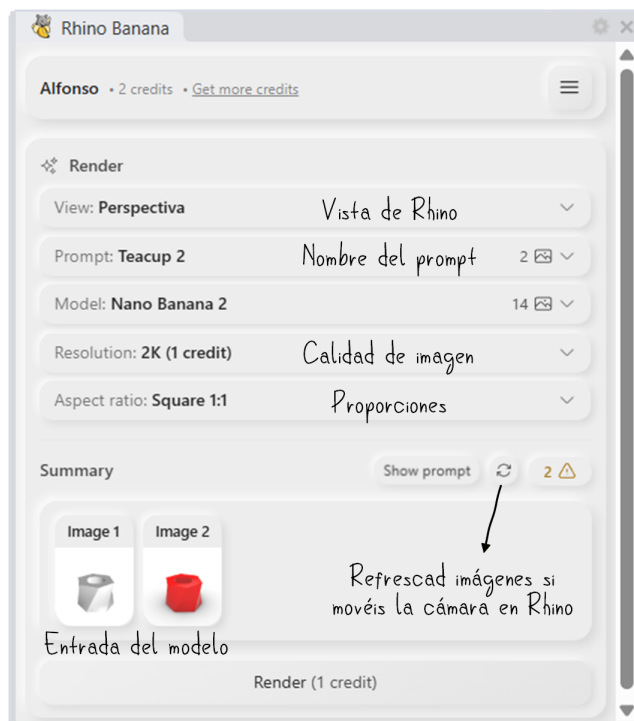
Rhino Banana

Alfonso • 2 credits • Get more credits

Render

View: Perspectiva
Vista de Rhino

Prompt: Teacup 2
Nombre del prompt
2

Model: Nano Banana 2
14

Resolution: 2K (1 credit)
Calidad de imagen

Aspect ratio: Square 1:1
Proporciones

Summary
Show prompt
2

Image 1
Image 2

Refrescad imágenes si movéis la cámara en Rhino

Entrada del modelo

Render (1 credit)